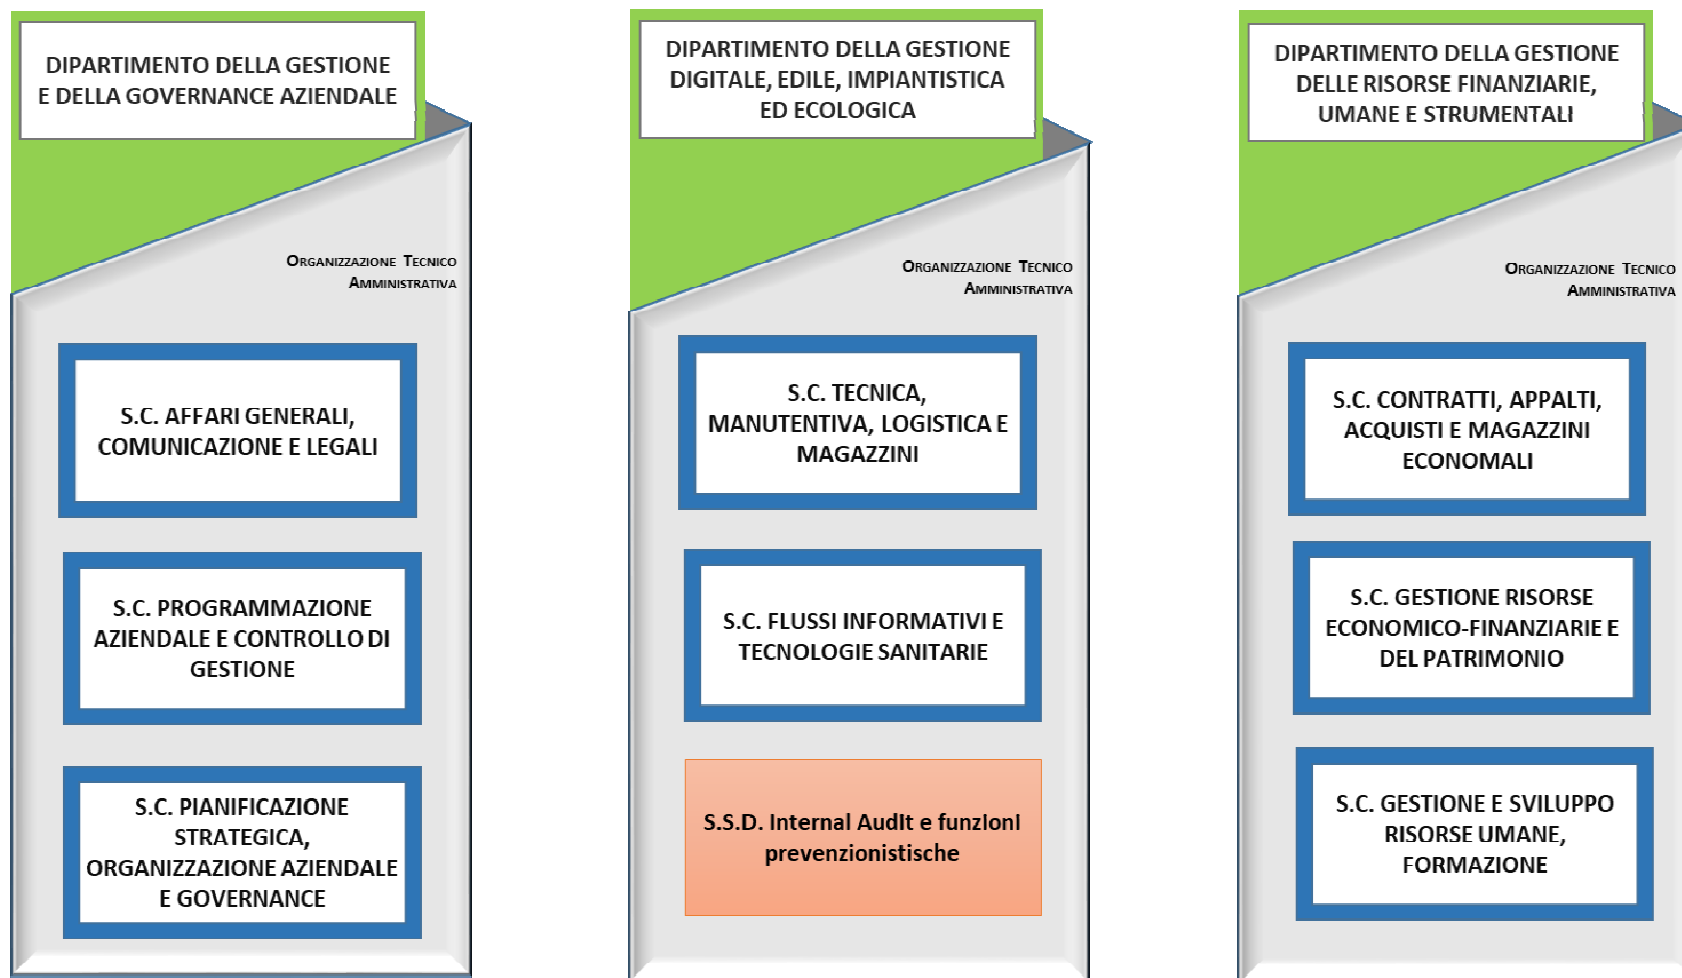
DIPARTIMENTO DELLA GESTIONE E DELLA GOVERNANCE AZIENDALE

ORGANIZZAZIONE TECNICO AMMINISTRATIVA

S.C. AFFARI GENERALI, COMUNICAZIONE E LEGALI

S.C. PROGRAMMAZIONE AZIENDALE E CONTROLLO DI GESTIONE

S.C. PIANIFICAZIONE STRATEGICA, ORGANIZZAZIONE AZIENDALE E GOVERNANCE

DIPARTIMENTO DELLA GESTIONE DIGITALE, EDILE, IMPIANTISTICA ED ECOLOGICA

ORGANIZZAZIONE TECNICO AMMINISTRATIVA

S.C. TECNICA, MANUTENTIVA, LOGISTICA E MAGAZZINI

S.C. FLUSSI INFORMATIVI E TECNOLOGIE SANITARIE

S.S.D. Internal Audit e funzioni prevenzionistiche

DIPARTIMENTO DELLA GESTIONE DELLE RISORSE FINANZIARIE, UMANE E STRUMENTALI

ORGANIZZAZIONE TECNICO AMMINISTRATIVA

S.C. CONTRATTI, APPALTI, ACQUISTI E MAGAZZINI ECONOMALI

S.C. GESTIONE RISORSE ECONOMICO-FINANZIARIE E DEL PATRIMONIO

S.C. GESTIONE E SVILUPPO RISORSE UMANE, FORMAZIONE